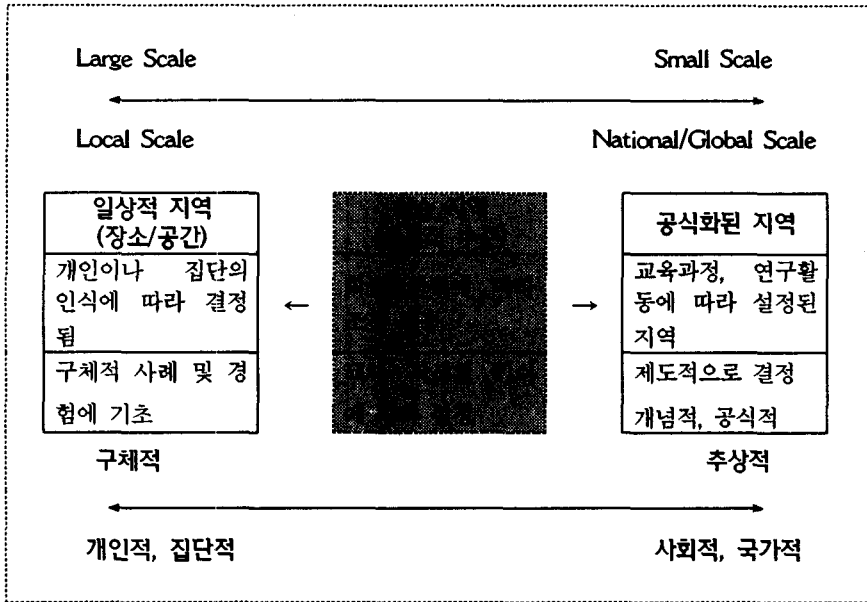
Large Scale

Small Scale

Local Scale

National/Global Scale

| 일상적 지역 (장소/공간) |
|---|
| 개인이나 집단의 인식에 따라 결정됨 |
| 구체적 사례 및 경험에 기초 |

←

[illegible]

→

| 공식화된 지역 |
|---|
| 교육과정, 연구활동에 따라 설정된 지역 |
| 제도적으로 결정 개념적, 공식적 |

구체적

추상적

개인적, 집단적

사회적, 국가적